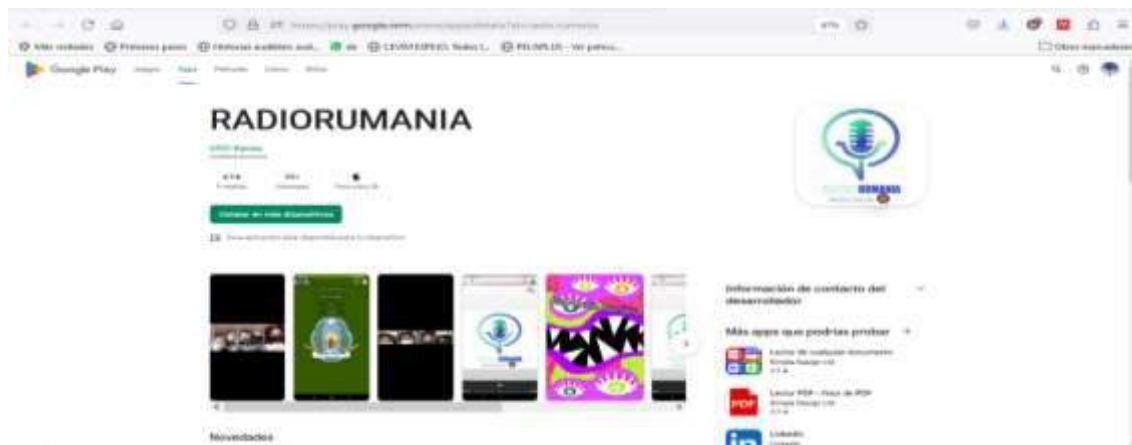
Google Play

RADIORUMANIA

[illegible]

Instalar en más dispositivos

Información de contacto del desarrollador

Más apps que podrías probar →

Lector de cualquier documento

Lector PDF - Visor de PDF

LinkedIn

Novedades